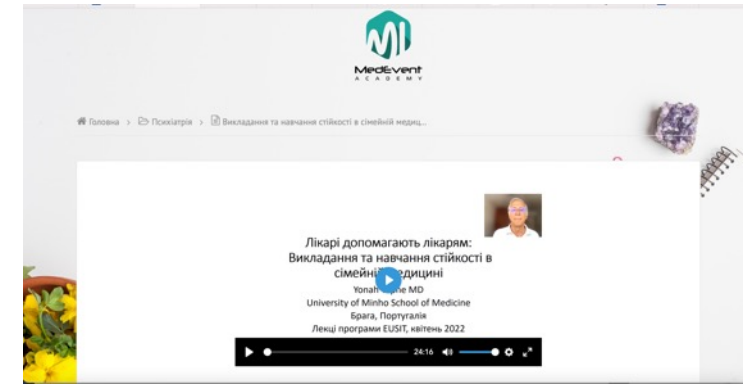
MedEvent
ACADEMY

Головна > Психіатрія > Викладання та навчання стійкості в сімейній медиц...

Лікарі допомагають лікарям:
Викладання та навчання стійкості в сімейні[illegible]едицині

Yonah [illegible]e MD
University of Minho School of Medicine
Брага, Португалія
Лекції програми EUSIT, квітень 2022

24:16